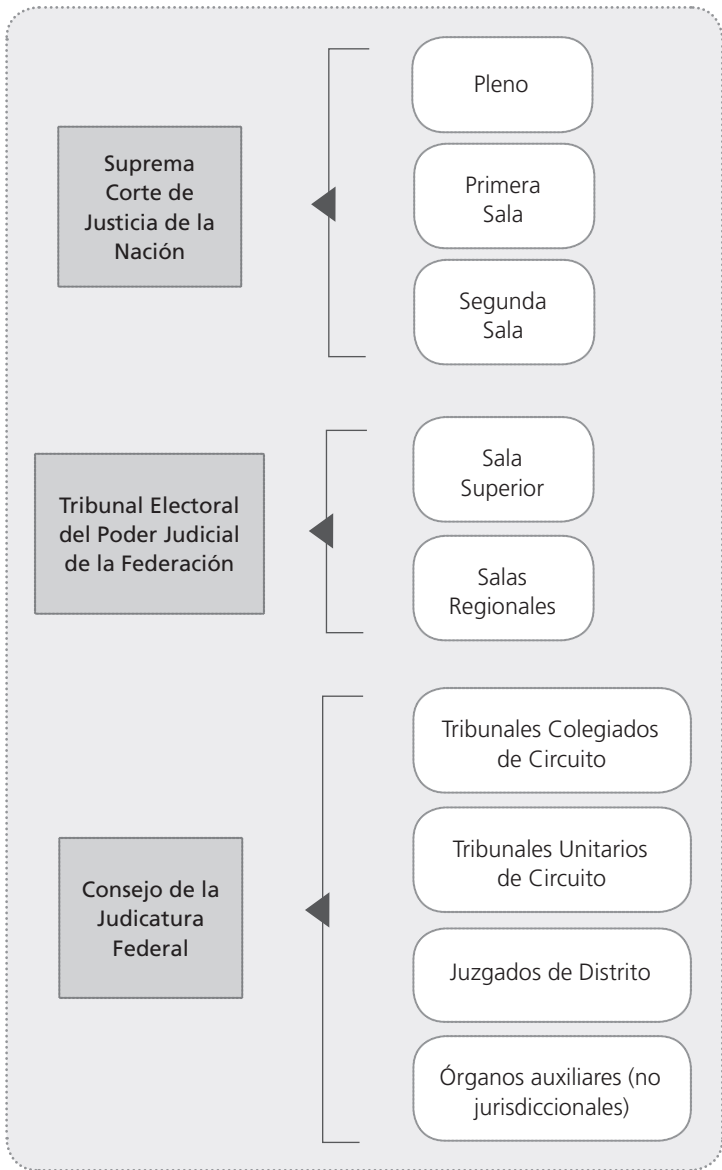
Suprema Corte de Justicia de la Nación

Pleno

Primera Sala

Segunda Sala

Tribunal Electoral del Poder Judicial de la Federación

Sala Superior

Salas Regionales

Consejo de la Judicatura Federal

Tribunales Colegiados de Circuito

Tribunales Unitarios de Circuito

Juzgados de Distrito

Órganos auxiliares (no jurisdiccionales)